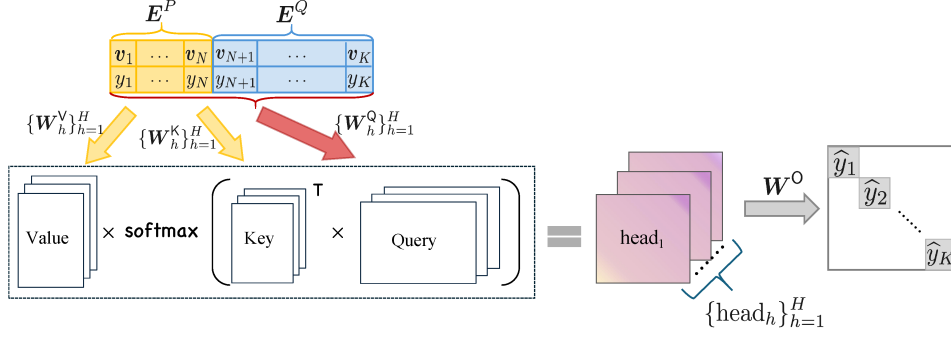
$\boldsymbol{E}^P$

$\boldsymbol{E}^Q$

| $\boldsymbol{v}_1$ | $\cdots$ | $\boldsymbol{v}_N$ | $\boldsymbol{v}_{N+1}$ | $\cdots$ | $\boldsymbol{v}_K$ |
|---|---|---|---|---|---|
| $y_1$ | $\cdots$ | $y_N$ | $y_{N+1}$ | $\cdots$ | $y_K$ |

$\{\boldsymbol{W}_h^{\mathsf{V}}\}_{h=1}^H$

$\{\boldsymbol{W}_h^{\mathsf{K}}\}_{h=1}^H$

$\{\boldsymbol{W}_h^{\mathsf{Q}}\}_{h=1}^H$

Value $\times$ softmax $\left( \text{Key}^{\mathsf{T}} \times \text{Query} \right)$ = $\text{head}_1$

$\{\text{head}_h\}_{h=1}^H$

$\boldsymbol{W}^{\mathsf{O}}$

$\widehat{y}_1$ $\widehat{y}_2$ $\widehat{y}_K$